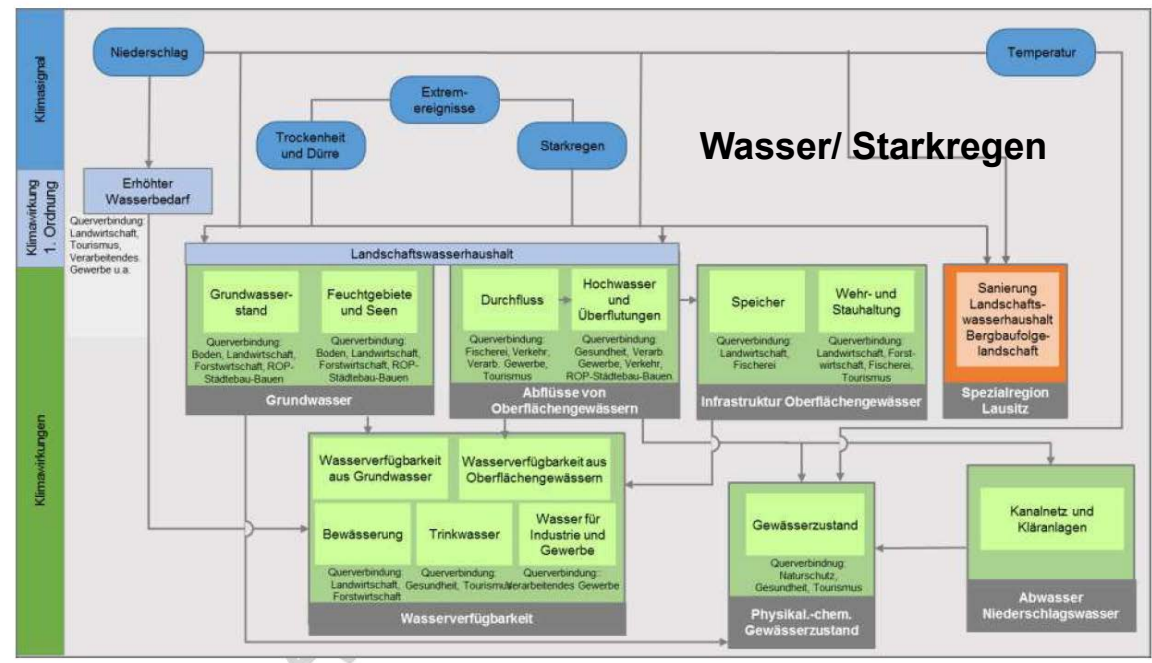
Klimasignal

Klimawirkung 1. Ordnung

Klimawirkungen

Niederschlag

Temperatur

Extrem-ereignisse

Trockenheit und Dürre

Starkregen

Wasser/ Starkregen

Erhöhter Wasserbedarf

Querverbindung: Landwirtschaft, Tourismus, Verarbeitendes Gewerbe u.a.

Landschaftswasserhaushalt

Grundwasser-stand

Querverbindung: Boden, Landwirtschaft, Forstwirtschaft, ROP-Städtebau-Bauen

Feuchtgebiete und Seen

Querverbindung: Boden, Landwirtschaft, Forstwirtschaft, ROP-Städtebau-Bauen

Grundwasser

Durchfluss

Querverbindung: Fischerei, Verkehr, Verarb. Gewerbe, Tourismus

Hochwasser und Überflutungen

Querverbindung: Gesundheit, Verarb. Gewerbe, Verkehr, ROP-Städtebau-Bauen

Abflüsse von Oberflächengewässern

Speicher

Querverbindung: Landwirtschaft, Fischerei

Wehr- und Stauhaltung

Querverbindung: Landwirtschaft, Forstwirtschaft, Fischerei, Tourismus

Infrastruktur Oberflächengewässer

Sanierung Landschafts-wasserhaushalt Bergbaufolge-landschaft

Spezialregion Lausitz

Wasserverfügbarkeit aus Grundwasser

Wasserverfügbarkeit aus Oberflächengewässern

Bewässerung

Querverbindung: Landwirtschaft, Forstwirtschaft

Trinkwasser

Querverbindung: Gesundheit, Tourismus

Wasser für Industrie und Gewerbe

Querverbindung: Verarbeitendes Gewerbe

Wasserverfügbarkeit

Gewässerzustand

Querverbindnug: Naturschutz, Gesundheit, Tourismus

Physikal.-chem. Gewässerzustand

Kanalnetz und Kläranlagen

Abwasser Niederschlagswasser